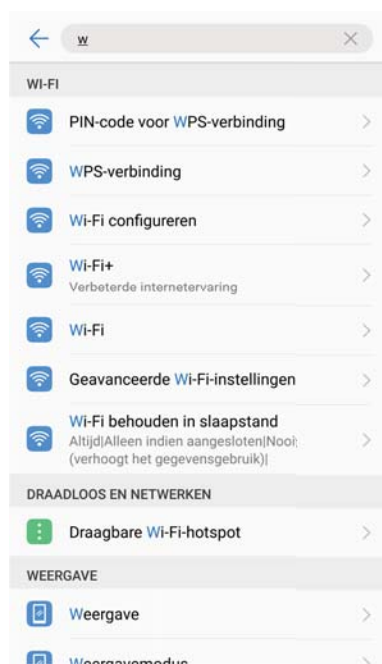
w

WI-FI

PIN-code voor WPS-verbinding

WPS-verbinding

Wi-Fi configureren

Wi-Fi+
Verbeterde internetervaring

Wi-Fi

Geavanceerde Wi-Fi-instellingen

Wi-Fi behouden in slaapstand
Altijd|Alleen indien aangesloten|Nooi (verhoogt het gegevensgebruik)|

DRAADLOOS EN NETWERKEN

Draagbare Wi-Fi-hotspot

WEERGAVE

Weergave

Weergavemodus